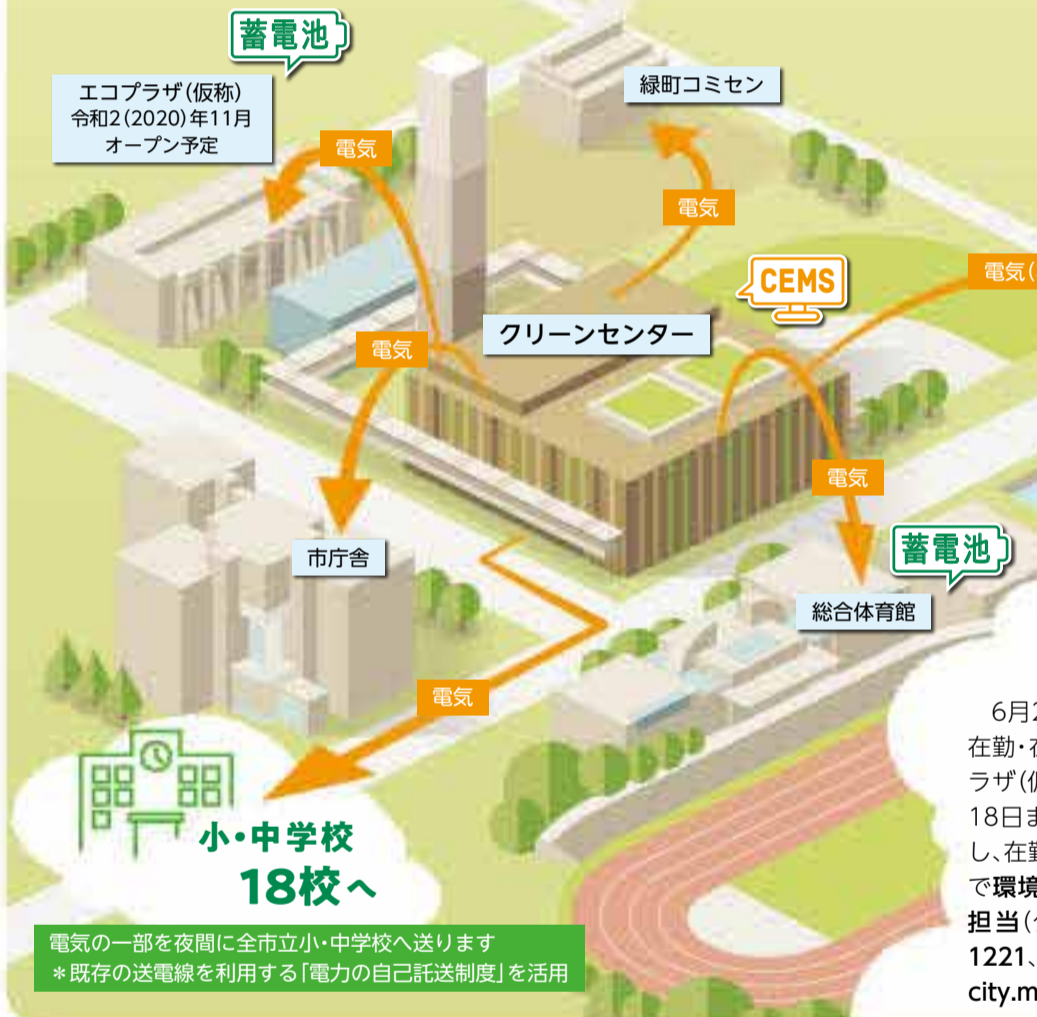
蓄電池

エコプラザ(仮称)
令和2(2020)年11月
オープン予定

緑町コミセン

電気

電気

電気(

CEMS

クリーンセンター

電気

電気

市庁舎

蓄電池

総合体育館

電気

小・中学校
18校へ

電気の一部を夜間に全市立小・中学校へ送ります
＊既存の送電線を利用する「電力の自己託送制度」を活用

6月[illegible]
在勤・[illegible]
ラザ(仮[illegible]
18日ま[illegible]
し、在勤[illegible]
で環境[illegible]
担当([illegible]
1221、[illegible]
city.m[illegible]